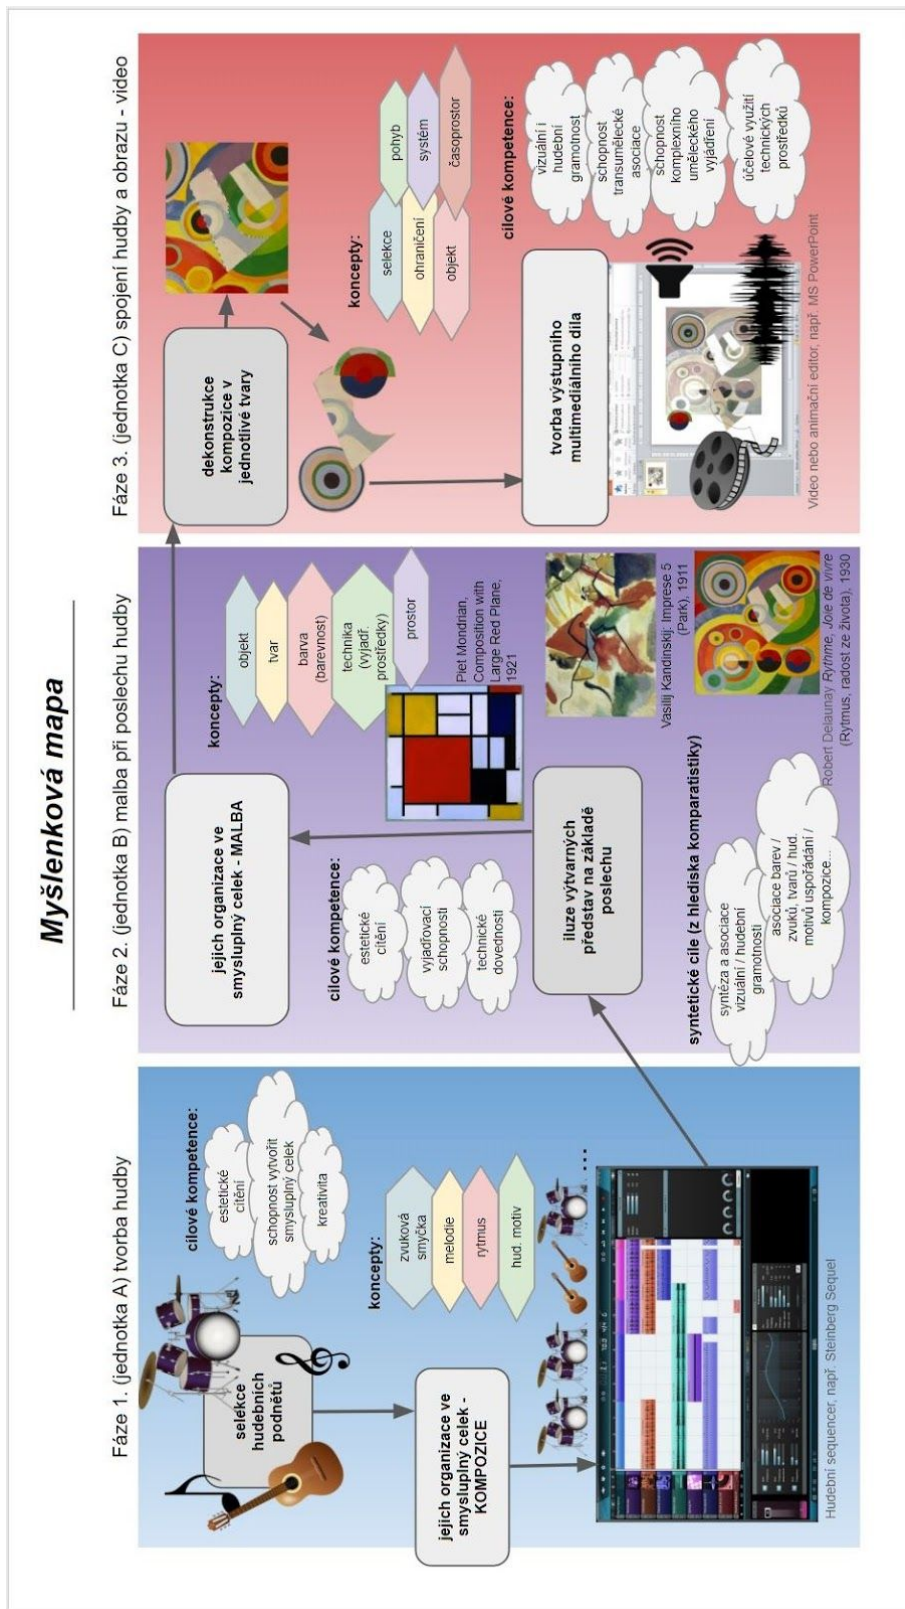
Myšlenková mapa

Fáze 1. (jednotka A) tvorba hudby

selekce hudebních podnětů

cílové kompetence:

estetické cítění

schopnost vytvořit smysluplný celek

kreativita

koncepty:

zvuková smyčka

melodie

rytmus

hud. motiv

...

jejich organizace ve smysluplný celek - KOMPOZICE

Hudební sequencer, např. Steinberg Sequel

Fáze 2. (jednotka B) malba při poslechu hudby

jejich organizace ve smysluplný celek - MALBA

cílové kompetence:

estetické cítění

vyjadřovací schopnosti

technické dovednosti

iluze výtvarných představ na základě poslechu

syntetické cíle (z hlediska komparatistiky)

syntéza a asociace vizuální / hudební gramotnosti

asociace barev / zvuků, tvarů / hud. motivů uspořádání / kompozice...

koncepty:

objekt

tvar

barva (barevnost)

technika (vyjadř. prostředky)

prostor

Piet Mondrian, Composition with Large Red Plane, 1921

Vasilij Kandinskij: Imprese 5 (Park), 1911

Robert Delaunay Rythme, Joie de vivre (Rytmus, radost ze života), 1930

Fáze 3. (jednotka C) spojení hudby a obrazu - video

dekonstrukce kompozice v jednotlivé tvary

koncepty:

selekce

ohraničení

objekt

pohyb

systém

časoprostor

cílové kompetence:

vizuální i hudební gramotnost

schopnost transumělecké asociace

schopnost komplexního uměleckého vyjádření

účelové využití technických prostředků

tvorba výstupního multimediálního díla

Video nebo animační editor, např. MS PowerPoint